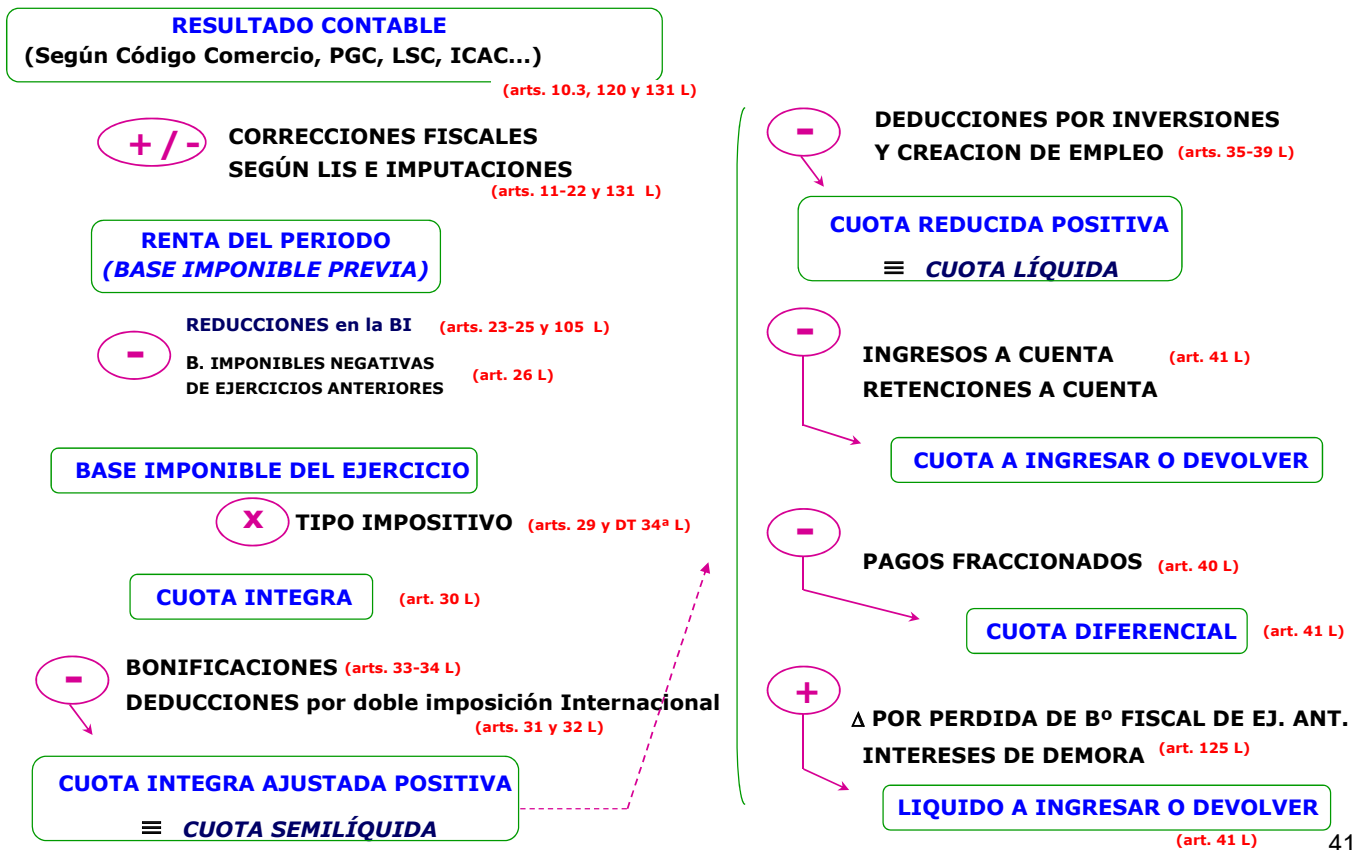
RESULTADO CONTABLE
(Según Código Comercio, PGC, LSC, ICAC...)
(arts. 10.3, 120 y 131 L)

+ / - CORRECCIONES FISCALES SEGÚN LIS E IMPUTACIONES
(arts. 11-22 y 131 L)

RENTA DEL PERIODO
(BASE IMPONIBLE PREVIA)

- REDUCCIONES en la BI (arts. 23-25 y 105 L)
B. IMPONIBLES NEGATIVAS DE EJERCICIOS ANTERIORES (art. 26 L)

BASE IMPONIBLE DEL EJERCICIO

x TIPO IMPOSITIVO (arts. 29 y DT 34ª L)

CUOTA INTEGRA (art. 30 L)

- BONIFICACIONES (arts. 33-34 L)
DEDUCCIONES por doble imposición Internacional
(arts. 31 y 32 L)

CUOTA INTEGRA AJUSTADA POSITIVA
≡ CUOTA SEMILÍQUIDA

- DEDUCCIONES POR INVERSIONES Y CREACION DE EMPLEO (arts. 35-39 L)

CUOTA REDUCIDA POSITIVA
≡ CUOTA LÍQUIDA

- INGRESOS A CUENTA (art. 41 L)
RETENCIONES A CUENTA

CUOTA A INGRESAR O DEVOLVER

- PAGOS FRACCIONADOS (art. 40 L)

CUOTA DIFERENCIAL (art. 41 L)

+ ∆ POR PERDIDA DE Bº FISCAL DE EJ. ANT.
INTERESES DE DEMORA (art. 125 L)

LIQUIDO A INGRESAR O DEVOLVER
(art. 41 L)

41